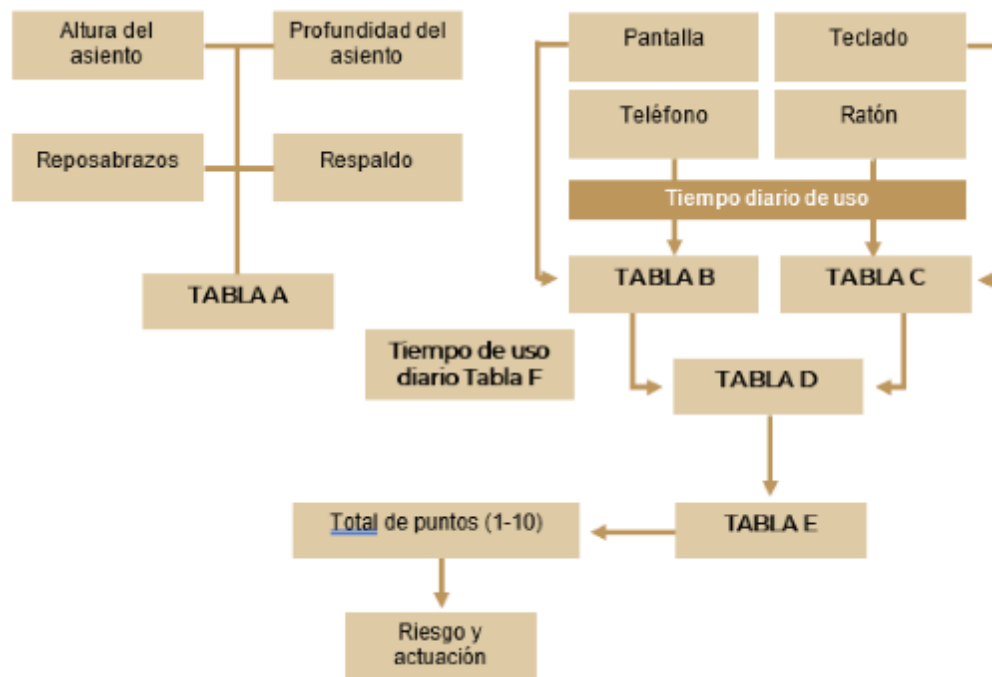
Altura del asiento

Profundidad del asiento

Reposabrazos

Respaldo

TABLA A

Pantalla

Teclado

Teléfono

Ratón

Tiempo diario de uso

TABLA B

TABLA C

Tiempo de uso diario Tabla F

TABLA D

TABLA E

Total de puntos (1-10)

Riesgo y actuación